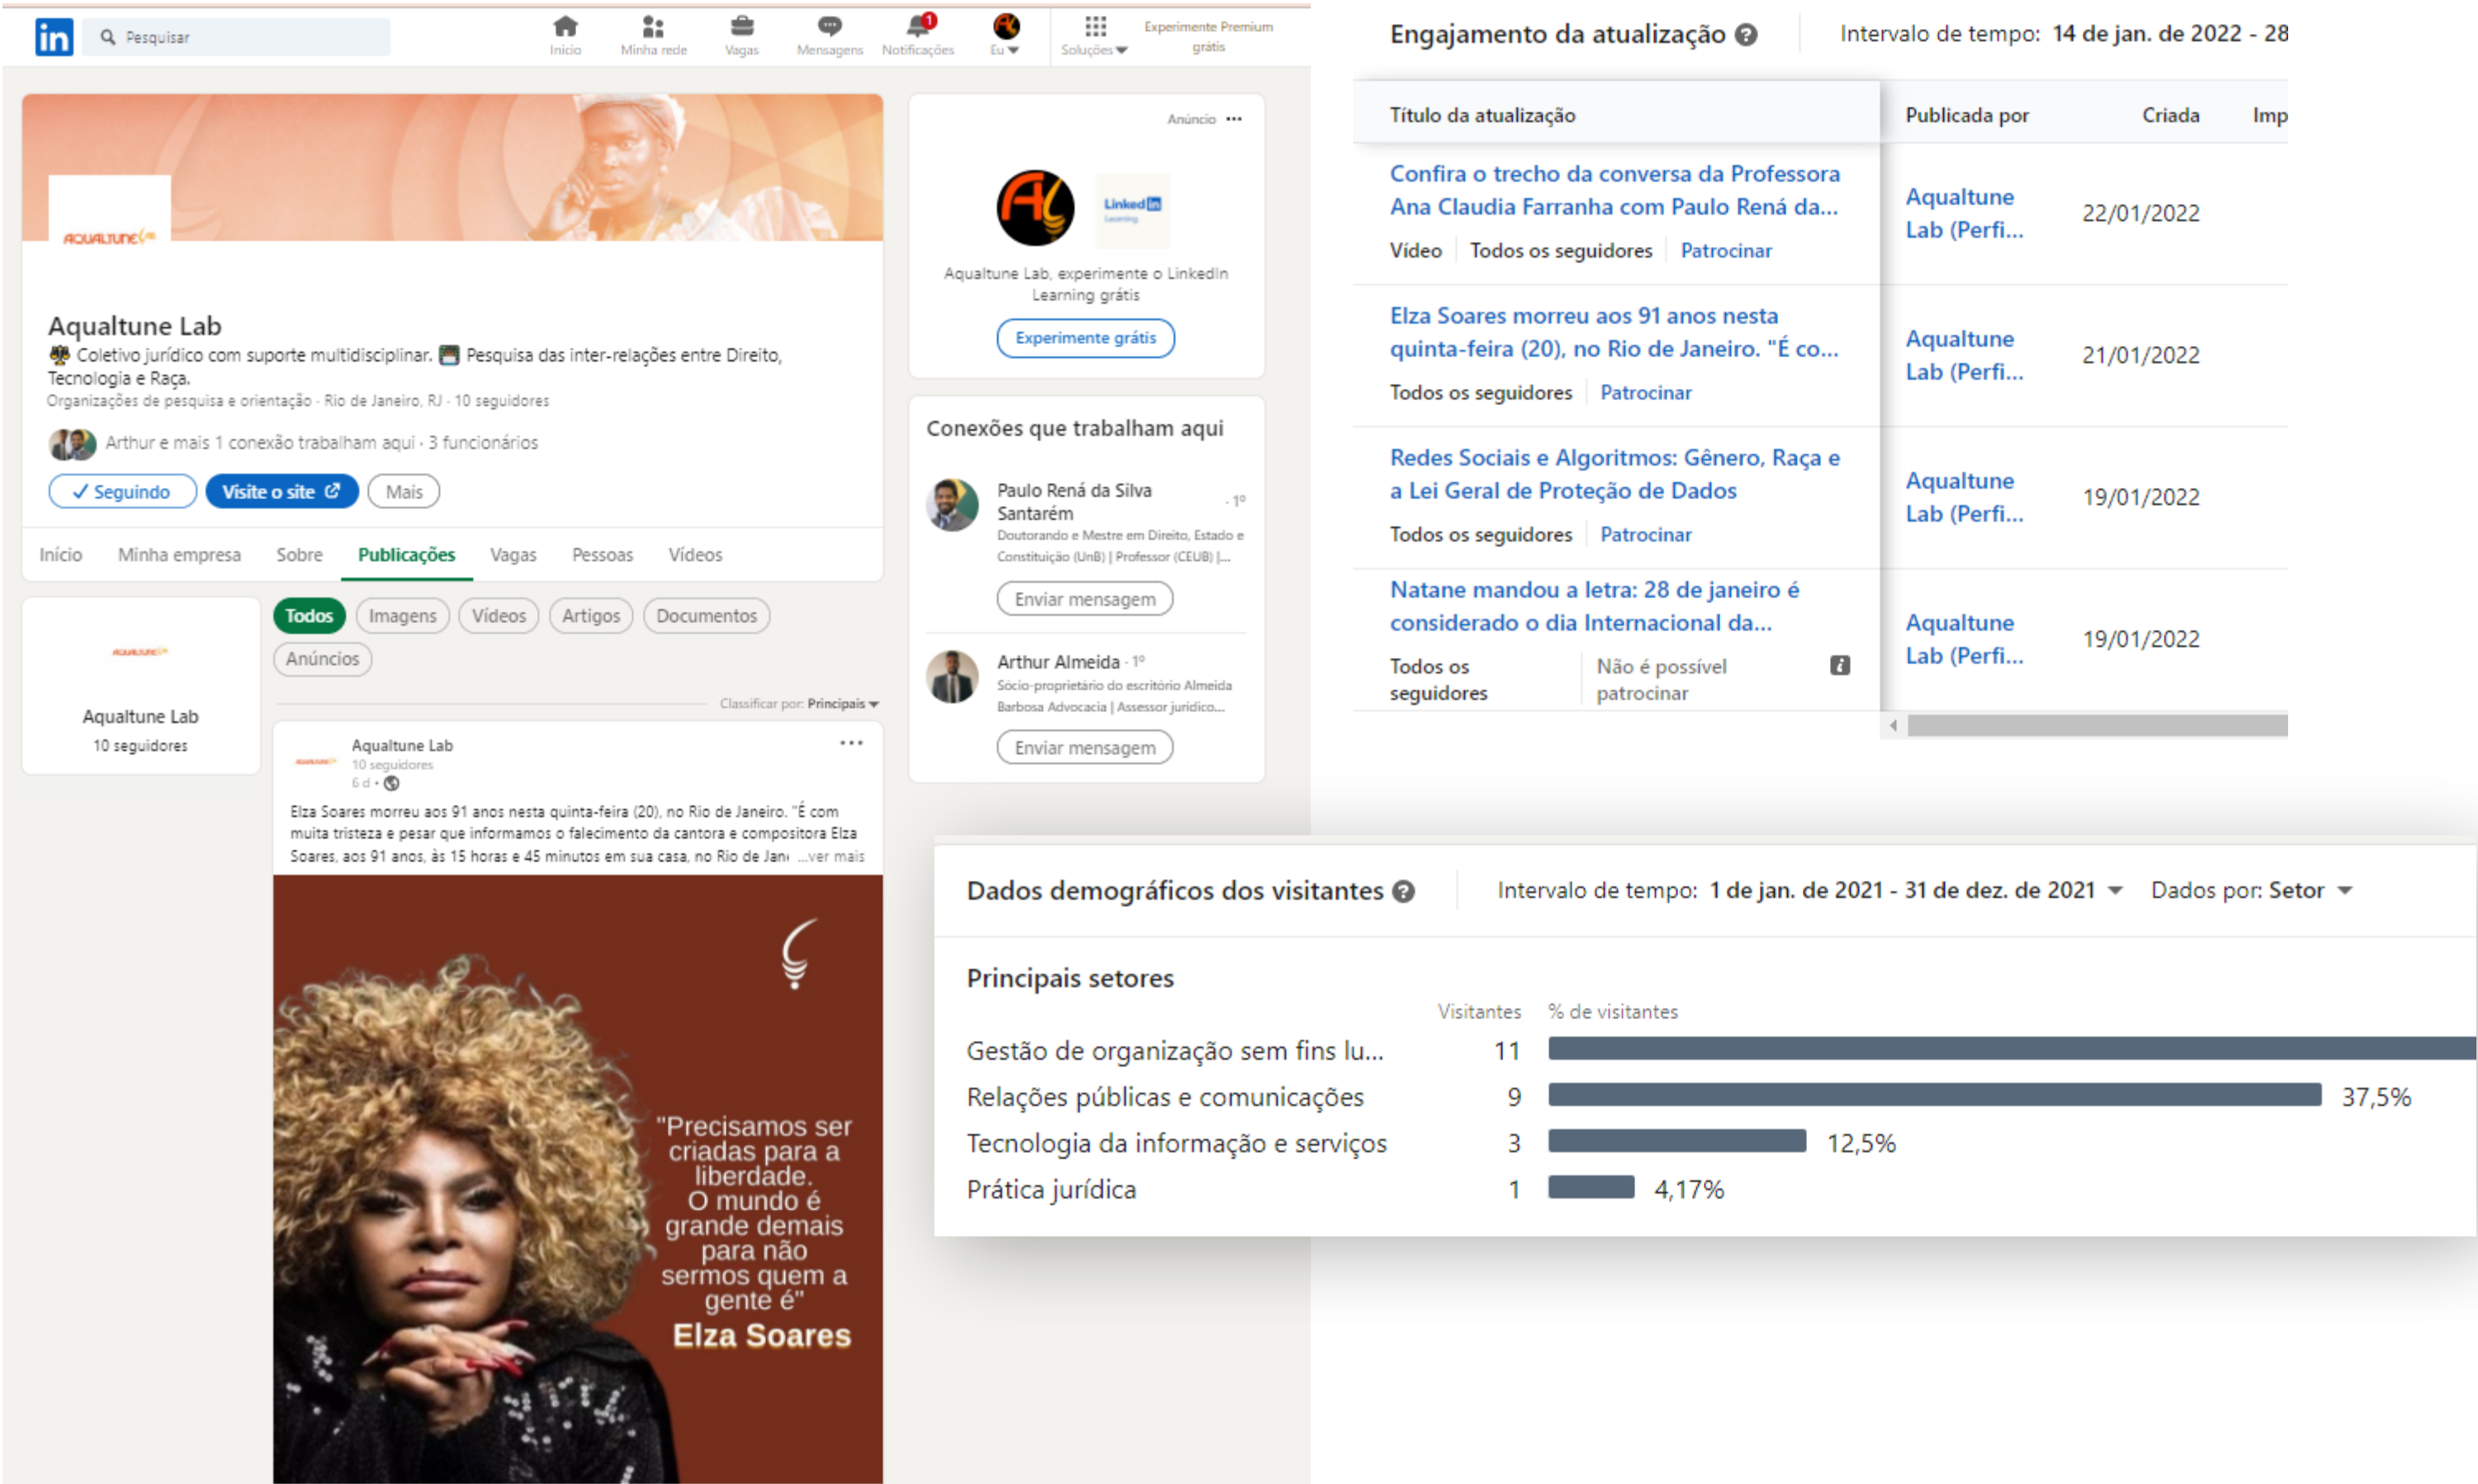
in Pesquisar

Início Minha rede Vagas Mensagens Notificações 1 Eu Soluções Experimente Premium grátis

AQUALTUNE

Aqualtune Lab
Coletivo jurídico com suporte multidisciplinar. Pesquisa das inter-relações entre Direito, Tecnologia e Raça.
Organizações de pesquisa e orientação · Rio de Janeiro, RJ · 10 seguidores

Arthur e mais 1 conexão trabalham aqui · 3 funcionários

✓ Seguindo Visite o site Mais

Início Minha empresa Sobre Publicações Vagas Pessoas Vídeos

Aqualtune Lab
10 seguidores

Todos Imagens Vídeos Artigos Documentos Anúncios

Classificar por: Principais

Aqualtune Lab
10 seguidores
6 d ·

Elza Soares morreu aos 91 anos nesta quinta-feira (20), no Rio de Janeiro. "É com muita tristeza e pesar que informamos o falecimento da cantora e compositora Elza Soares, aos 91 anos, às 15 horas e 45 minutos em sua casa, no Rio de Jan ...ver mais

"Precisamos ser criadas para a liberdade. O mundo é grande demais para não sermos quem a gente é"
Elza Soares

Anúncio ···

Linked in

Aqualtune Lab, experimente o LinkedIn Learning grátis

Experimente grátis

Conexões que trabalham aqui

Paulo Rená da Silva Santarém · 1º
Doutorando e Mestre em Direito, Estado e Constituição (UnB) | Professor (CEUB) |...
Enviar mensagem

Arthur Almeida · 1º
Sócio-proprietário do escritório Almeida Barbosa Advocacia | Assessor jurídico...
Enviar mensagem

Engajamento da atualização ? Intervalo de tempo: 14 de jan. de 2022 - 28

| Título da atualização | Publicada por | Criada | Imp |
|---|---|---|---|
| Confira o trecho da conversa da Professora Ana Claudia Farranha com Paulo Rená da... Vídeo Todos os seguidores Patrocinar | Aqualtune Lab (Perfi... | 22/01/2022 | |
| Elza Soares morreu aos 91 anos nesta quinta-feira (20), no Rio de Janeiro. "É co... Todos os seguidores Patrocinar | Aqualtune Lab (Perfi... | 21/01/2022 | |
| Redes Sociais e Algoritmos: Gênero, Raça e a Lei Geral de Proteção de Dados Todos os seguidores Patrocinar | Aqualtune Lab (Perfi... | 19/01/2022 | |
| Natane mandou a letra: 28 de janeiro é considerado o dia Internacional da... Todos os seguidores Não é possível patrocinar | Aqualtune Lab (Perfi... | 19/01/2022 | |

Dados demográficos dos visitantes ? Intervalo de tempo: 1 de jan. de 2021 - 31 de dez. de 2021 Dados por: Setor

Principais setores

| | Visitantes | % de visitantes |
|---|---|---|
| Gestão de organização sem fins lu... | 11 | |
| Relações públicas e comunicações | 9 | 37,5% |
| Tecnologia da informação e serviços | 3 | 12,5% |
| Prática jurídica | 1 | 4,17% |